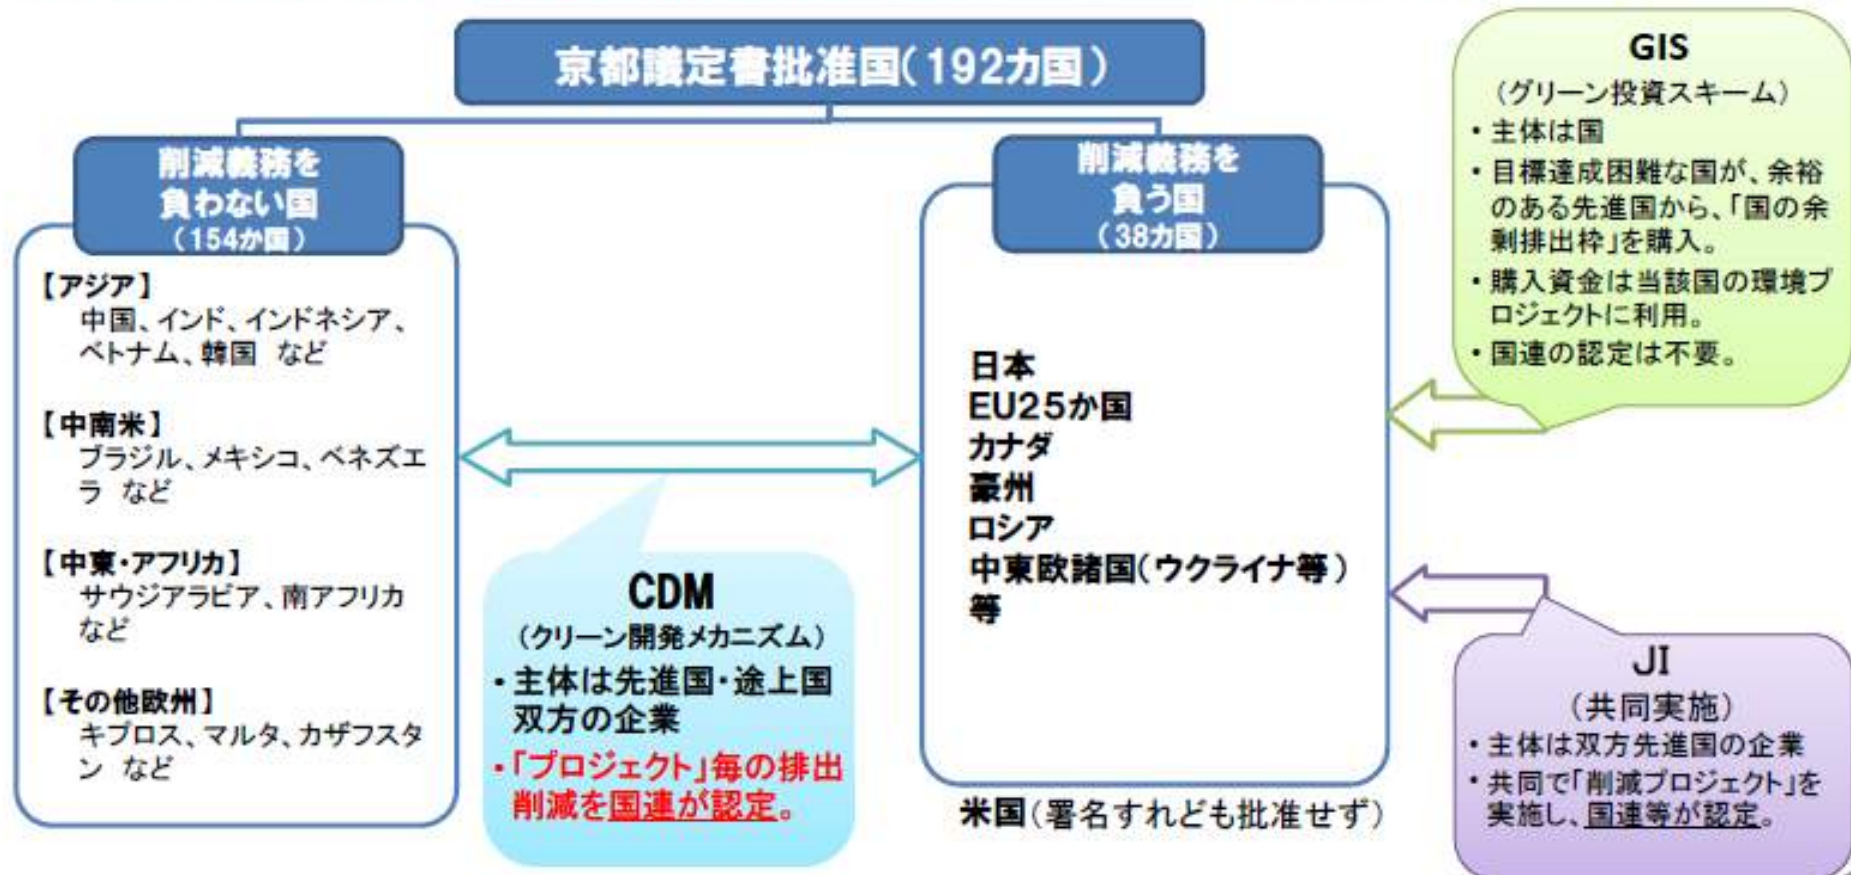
京都議定書批准国(192カ国)

削減義務を負わない国
(154か国)

【アジア】
中国、インド、インドネシア、ベトナム、韓国　など

【中南米】
ブラジル、メキシコ、ベネズエラ　など

【中東・アフリカ】
サウジアラビア、南アフリカ　など

【その他欧州】
キプロス、マルタ、カザフスタン　など

CDM
(クリーン開発メカニズム)
・主体は先進国・途上国双方の企業
・「プロジェクト」毎の排出削減を国連が認定。

削減義務を負う国
(38カ国)

日本
EU25か国
カナダ
豪州
ロシア
中東欧諸国(ウクライナ等)
等

米国(署名すれども批准せず)

GIS
(グリーン投資スキーム)
・主体は国
・目標達成困難な国が、余裕のある先進国から、「国の余剰排出枠」を購入。
・購入資金は当該国の環境プロジェクトに利用。
・国連の認定は不要。

JI
(共同実施)
・主体は双方先進国の企業
・共同で「削減プロジェクト」を実施し、国連等が認定。